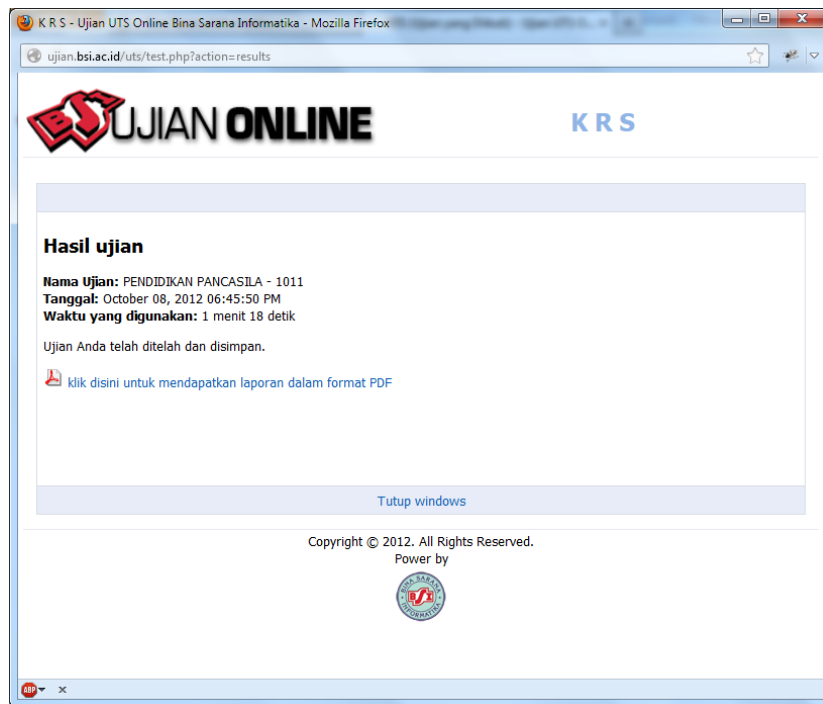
K R S - Ujian UTS Online Bina Sarana Informatika - Mozilla Firefox

ujian.bsi.ac.id/uts/test.php?action=results

BSI UJIAN ONLINE

K R S

Hasil ujian

**Nama Ujian:** PENDIDIKAN PANCASILA - 1011
**Tanggal:** October 08, 2012 06:45:50 PM
**Waktu yang digunakan:** 1 menit 18 detik

Ujian Anda telah ditelah dan disimpan.

klik disini untuk mendapatkan laporan dalam format PDF

Tutup windows

Copyright © 2012. All Rights Reserved.
Power by

BINA SARANA INFORMATIKA BSI

ABP